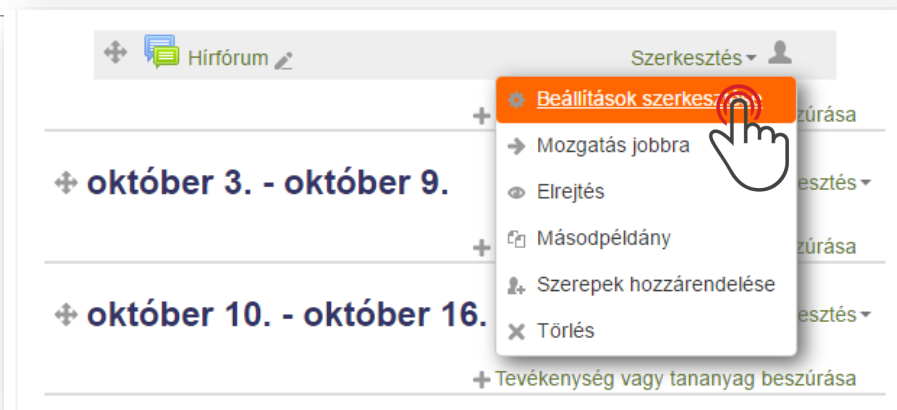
Hírfórum

Szerkesztés

Beállítások szerkesz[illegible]

Mozgatás jobbra

Elrejtés

Másodpéldány

Szerepek hozzárendelése

Törlés

+ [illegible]szúrása

október 3. - október 9.

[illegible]esztés

+ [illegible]szúrása

október 10. - október 16.

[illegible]esztés

+ Tevékenység vagy tananyag beszúrása